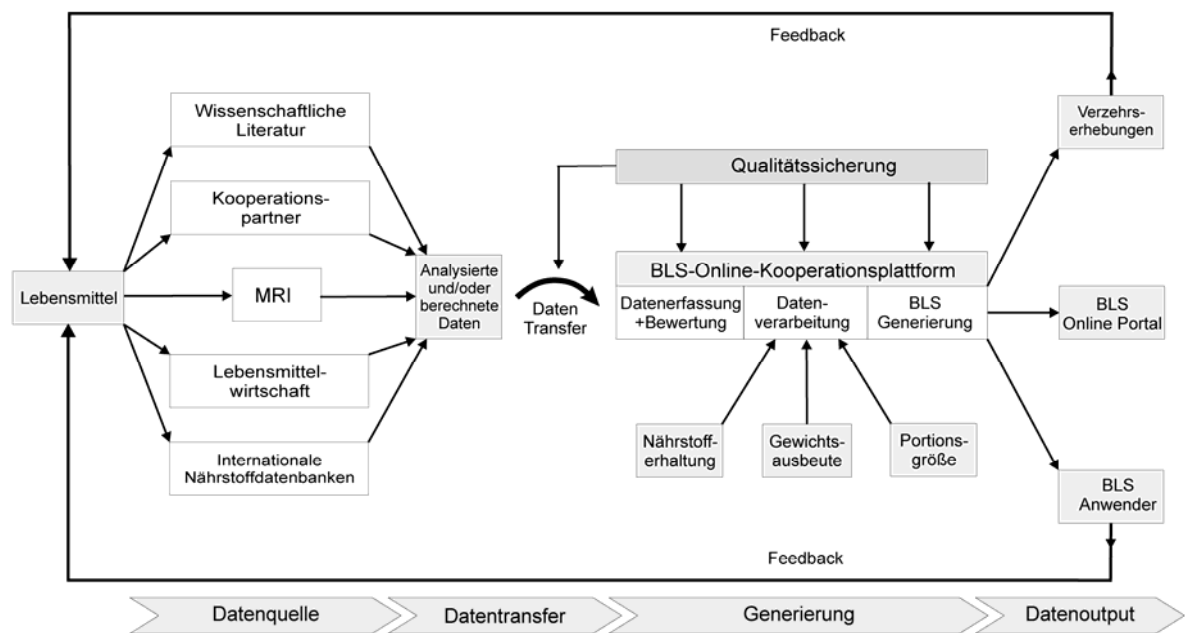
Feedback

Wissenschaftliche Literatur

Kooperationspartner

Lebensmittel

MRI

Analysierte und/oder berechnete Daten

Lebensmittelwirtschaft

Internationale Nährstoffdatenbanken

Daten Transfer

Qualitätssicherung

BLS-Online-Kooperationsplattform

Datenerfassung +Bewertung

Datenverarbeitung

BLS Generierung

Nährstofferhaltung

Gewichtsausbeute

Portionsgröße

Verzehrserhebungen

BLS Online Portal

BLS Anwender

Feedback

Datenquelle

Datentransfer

Generierung

Datenoutput